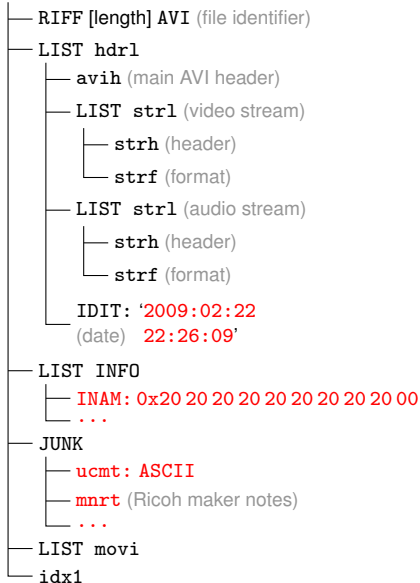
RIFF [length] AVI (file identifier)
LIST hdrl
avih (main AVI header)
LIST strl (video stream)
strh (header)
strf (format)
LIST strl (audio stream)
strh (header)
strf (format)
IDIT: '2009:02:22
(date) 22:26:09'
LIST INFO
INAM: 0x20 20 20 20 20 20 20 20 20 00
...
JUNK
ucmt: ASCII
mnrt (Ricoh maker notes)
...
LIST movi
idx1